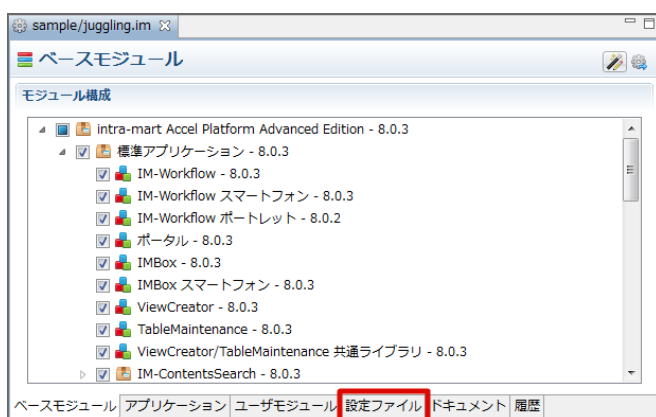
sample/juggling.im ⊠

ベースモジュール

モジュール構成

intra-mart Accel Platform Advanced Edition - 8.0.3
標準アプリケーション - 8.0.3
IM-Workflow - 8.0.3
IM-Workflow スマートフォン - 8.0.3
IM-Workflow ポートレット - 8.0.2
ポータル - 8.0.3
IMBox - 8.0.3
IMBox スマートフォン - 8.0.3
ViewCreator - 8.0.3
TableMaintenance - 8.0.3
ViewCreator/TableMaintenance 共通ライブラリ - 8.0.3
IM-ContentsSearch - 8.0.3

ベースモジュール | アプリケーション | ユーザモジュール | 設定ファイル | ドキュメント | 履歴